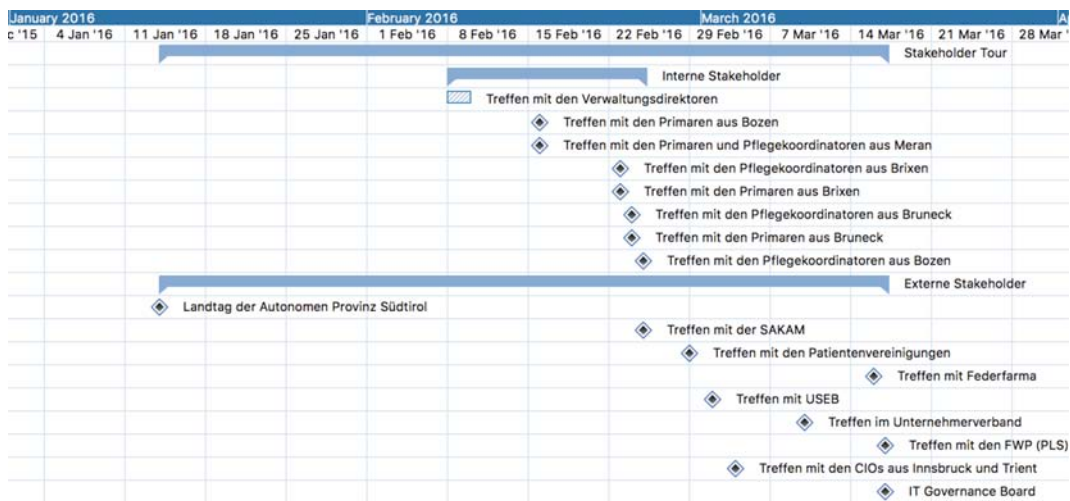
January 2016 | February 2016 | March 2016 | A

c '15 | 4 Jan '16 | 11 Jan '16 | 18 Jan '16 | 25 Jan '16 | 1 Feb '16 | 8 Feb '16 | 15 Feb '16 | 22 Feb '16 | 29 Feb '16 | 7 Mar '16 | 14 Mar '16 | 21 Mar '16 | 28 Mar '

Stakeholder Tour

Interne Stakeholder

Treffen mit den Verwaltungsdirektoren

Treffen mit den Primaren aus Bozen

Treffen mit den Primaren und Pflegekoordinatoren aus Meran

Treffen mit den Pflegekoordinatoren aus Brixen

Treffen mit den Primaren aus Brixen

Treffen mit den Pflegekoordinatoren aus Bruneck

Treffen mit den Primaren aus Bruneck

Treffen mit den Pflegekoordinatoren aus Bozen

Externe Stakeholder

Landtag der Autonomen Provinz Südtirol

Treffen mit der SAKAM

Treffen mit den Patientenvereinigungen

Treffen mit Federfarma

Treffen mit USEB

Treffen im Unternehmerverband

Treffen mit den FWP (PLS)

Treffen mit den CIOs aus Innsbruck und Trient

IT Governance Board